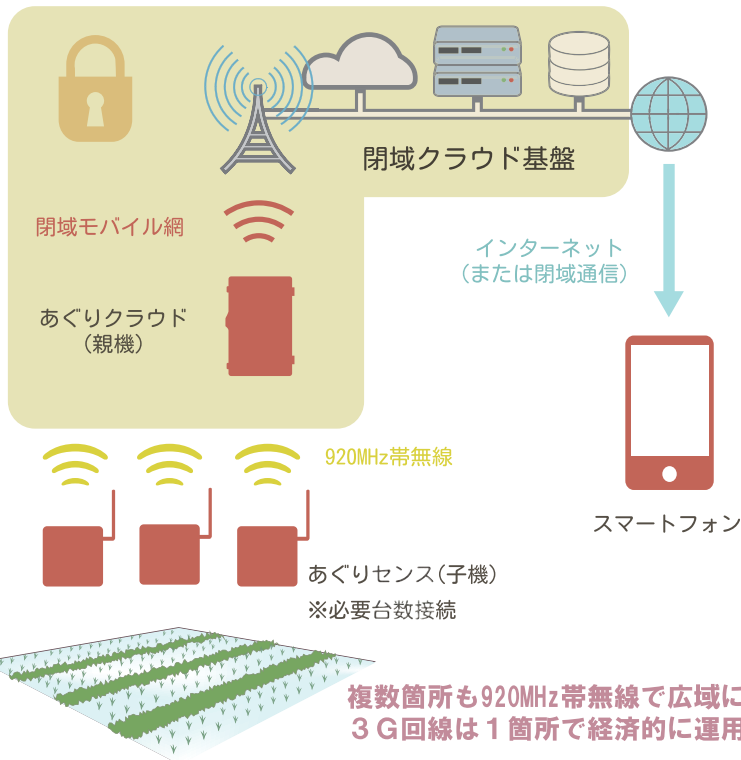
閉域クラウド基盤

閉域モバイル網

あぐりクラウド
（親機）

インターネット
（または閉域通信）

920MHz帯無線

スマートフォン

あぐりセンス（子機）
※必要台数接続

複数箇所も920MHz帯無線で広域に
３Ｇ回線は１箇所で経済的に運用